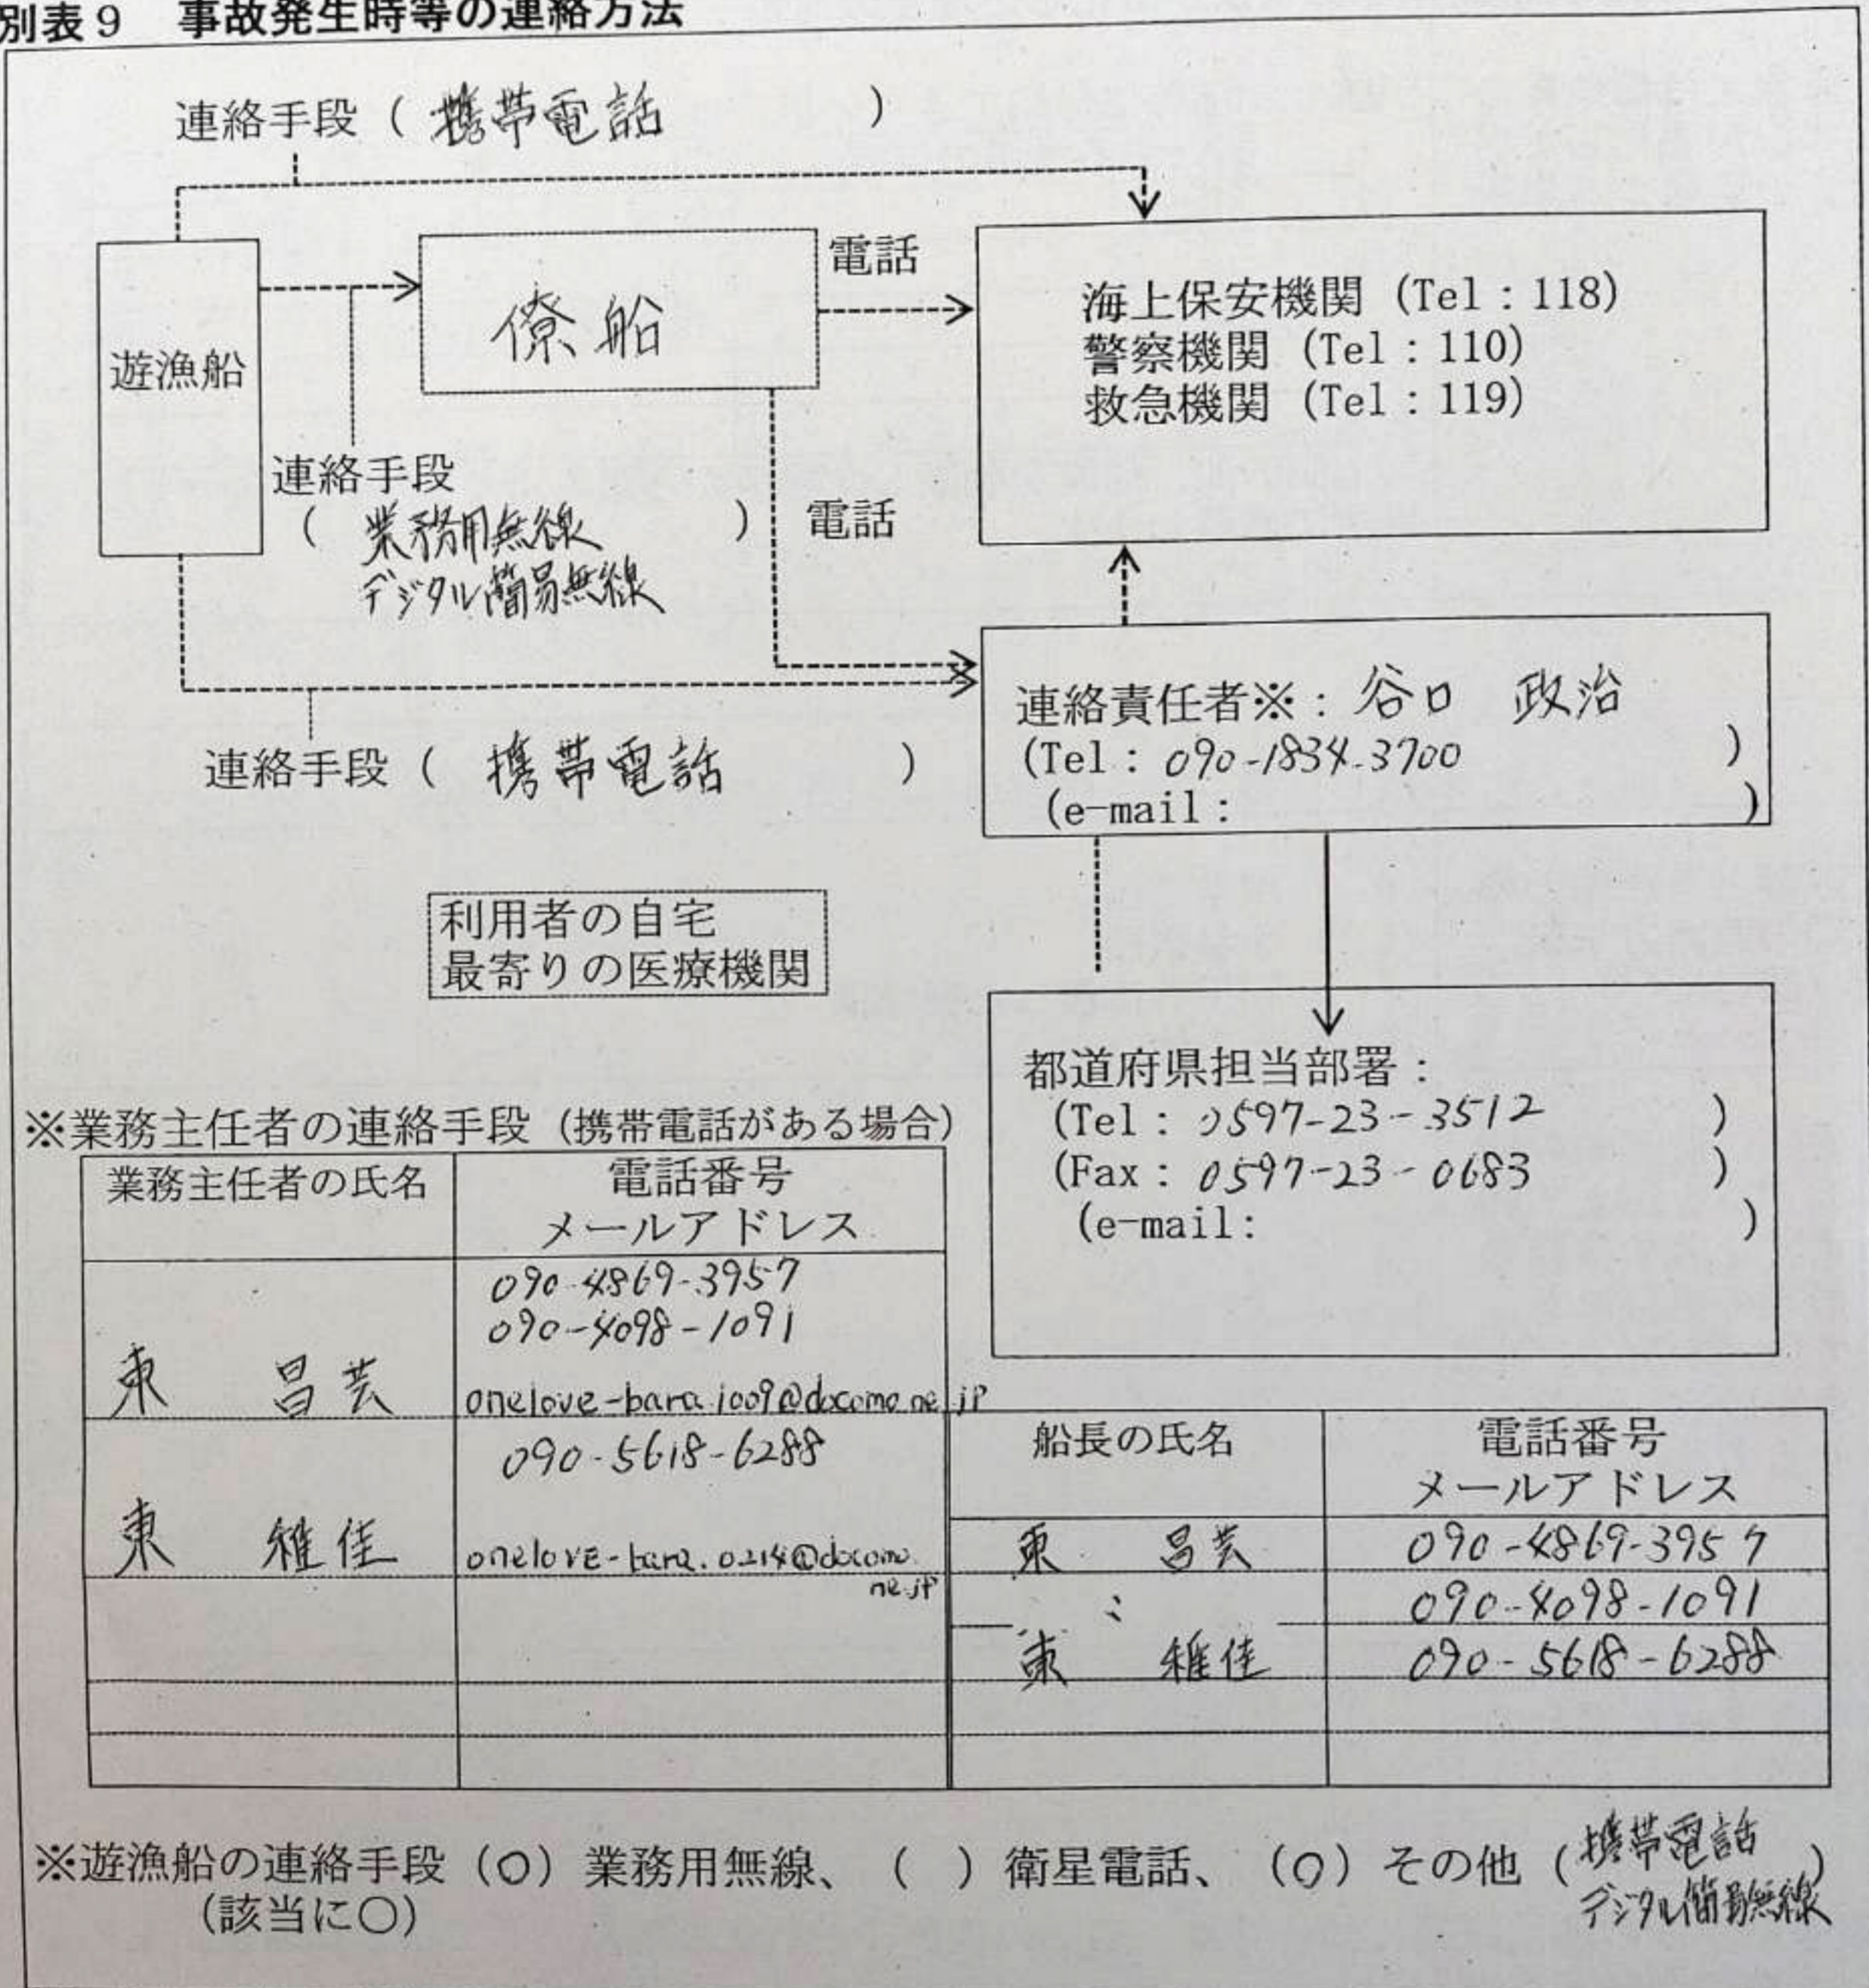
別表９　事故発生時等の連絡方法

連絡手段（ 携帯電話 ）

遊漁船

僚船

電話

海上保安機関（Tel：118）
警察機関（Tel：110）
救急機関（Tel：119）

連絡手段
（ 業務用無線
デジタル簡易無線 ）

電話

連絡責任者※：谷口　政治
(Tel：090-1834-3700 )
(e-mail： )

連絡手段（ 携帯電話 ）

利用者の自宅
最寄りの医療機関

都道府県担当部署：
(Tel：0597-23-3512 )
(Fax：0597-23-0683 )
(e-mail： )

※業務主任者の連絡手段（携帯電話がある場合）

| 業務主任者の氏名 | 電話番号 メールアドレス |
|---|---|
| 東　昌芸 | 090-4869-3957 090-4098-1091 onelove-bara.1009@docomo.ne.jp |
| 東　維佳 | 090-5618-6288 onelove-bara.0214@docomo.ne.jp |
| | |
| | |
| | |

| 船長の氏名 | 電話番号 メールアドレス |
|---|---|
| 東　昌芸 | 090-4869-3957 |
| 〃 | 090-4098-1091 |
| 東　維佳 | 090-5618-6288 |
| | |
| | |

※遊漁船の連絡手段（○）業務用無線、（ ）衛星電話、（○）その他（携帯電話 デジタル簡易無線）
（該当に○）